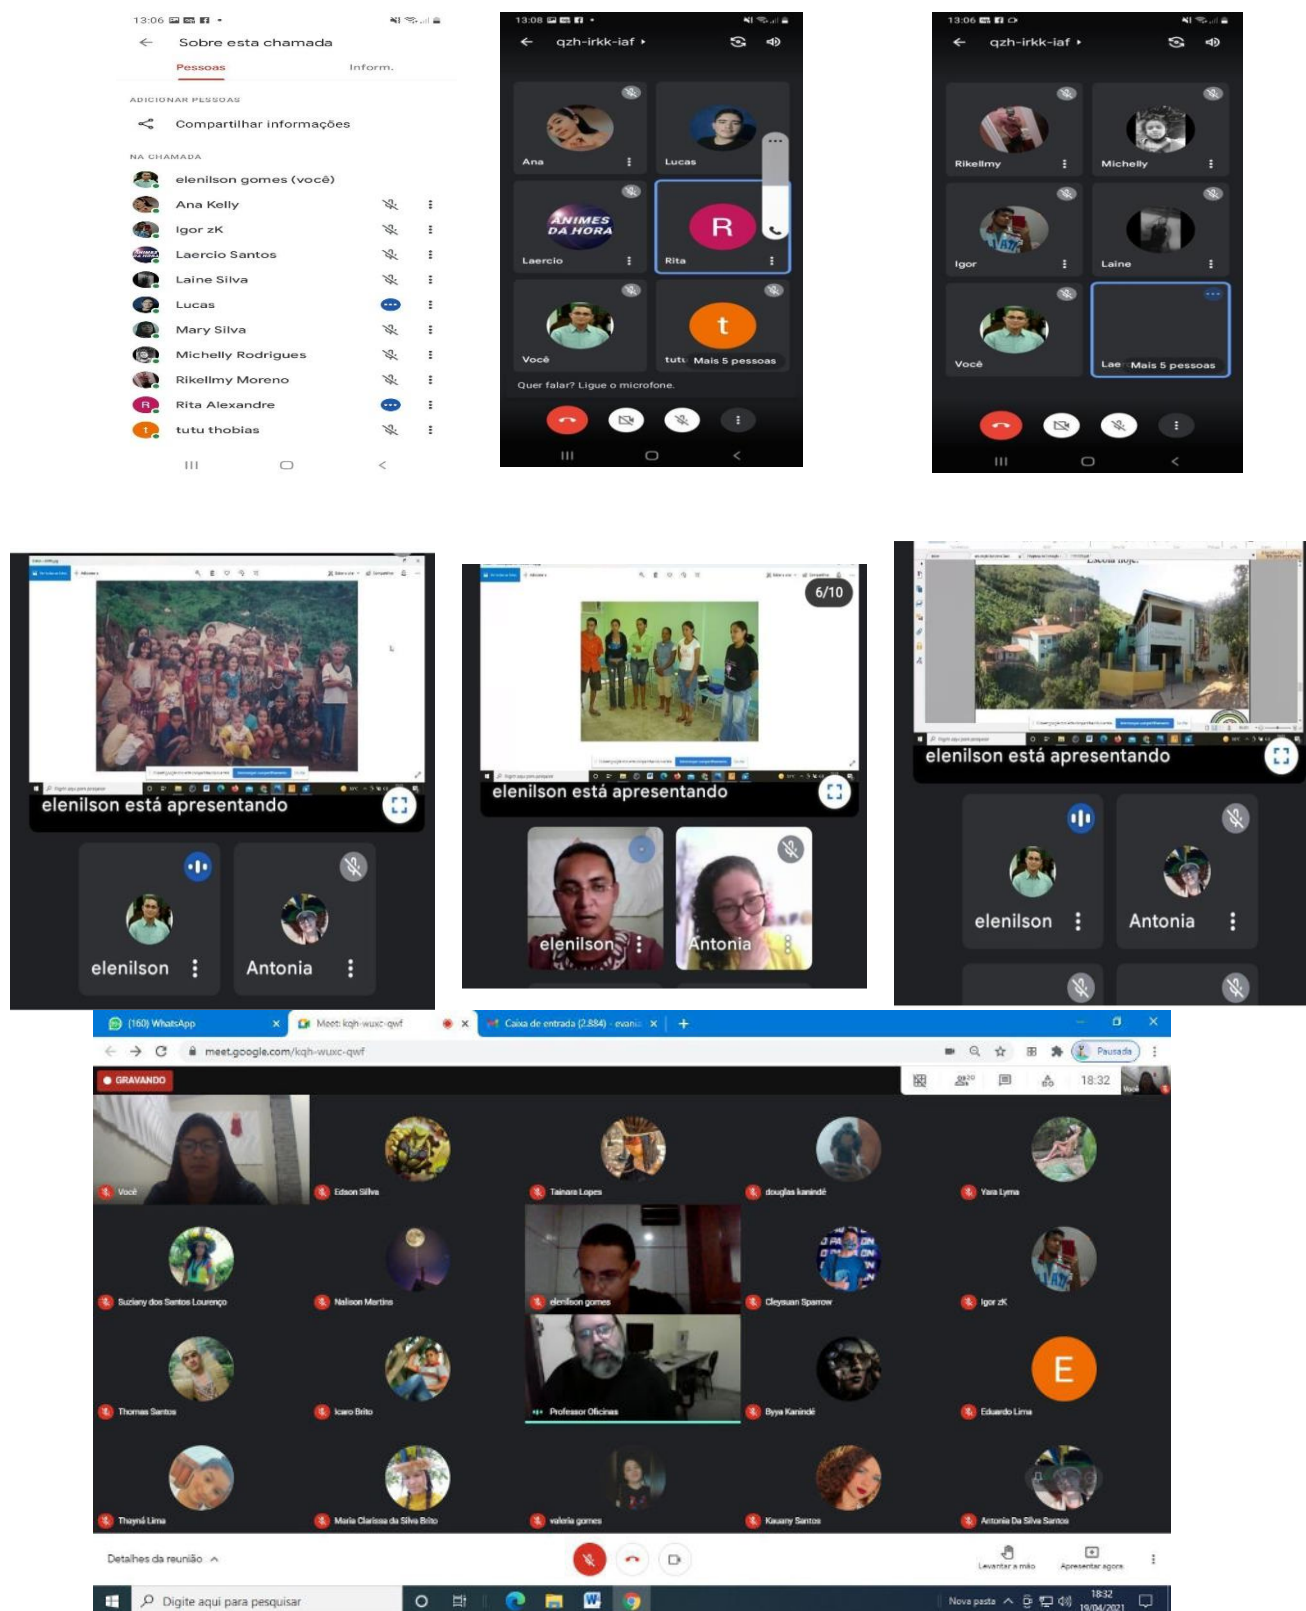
13:06

Sobre esta chamada

Pessoas

Inform.

ADICIONAR PESSOAS

Compartilhar informações

NA CHAMADA

elenilson gomes (você)
Ana Kelly
Igor zK
Laercio Santos
Laine Silva
Lucas
Mary Silva
Michelly Rodrigues
Rikellmy Moreno
Rita Alexandre
tutu thobias

13:08

qzh-irkk-iaf

Ana
Lucas
ANIMES DA HORA
Laercio
R
Rita
Você
t
tutu Mais 5 pessoas

Quer falar? Ligue o microfone.

13:06

qzh-irkk-iaf

Rikellmy
Michelly
Igor
Laine
Você
Lae Mais 5 pessoas

elenilson está apresentando

elenilson
Antonia

6/10

elenilson está apresentando

elenilson
Antonia

elenilson está apresentando

elenilson
Antonia

(160) WhatsApp
Meet: kqh-wuxc-qwf
Caixa de entrada (2.884) - evani

meet.google.com/kqh-wuxc-qwf

Pausada

GRAVANDO

18:32

Você
Edson Silva
Tainara Lopes
douglas kanindé
Yara Lyma
Suziany dos Santos Lourenço
Nalison Martins
elenilson gomes
Cleysuan Sparrow
Igor zK
Thomas Santos
Icaro Brito
Professor Oficinas
Byya Kanindé
E
Eduardo Lima
Thayná Lima
Maria Clarissa da Silva Brito
valeria gomes
Kauany Santos
Antonia Da Silva Santos

Detalhes da reunião

Levantar a mão
Apresentar agora

Digite aqui para pesquisar

Nova pasta

18:32
19/04/2021